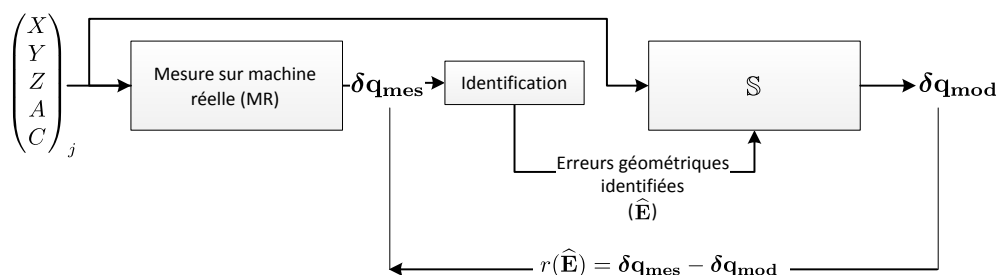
$\begin{pmatrix} X \\ Y \\ Z \\ A \\ C \end{pmatrix}_j$

Mesure sur machine réelle (MR)

$\boldsymbol{\delta}\mathbf{q}_{\mathbf{mes}}$

Identification

$\mathbb{S}$

$\boldsymbol{\delta}\mathbf{q}_{\mathbf{mod}}$

Erreurs géométriques identifiées ($\widehat{\mathbf{E}}$)

$r(\widehat{\mathbf{E}}) = \boldsymbol{\delta}\mathbf{q}_{\mathbf{mes}} - \boldsymbol{\delta}\mathbf{q}_{\mathbf{mod}}$